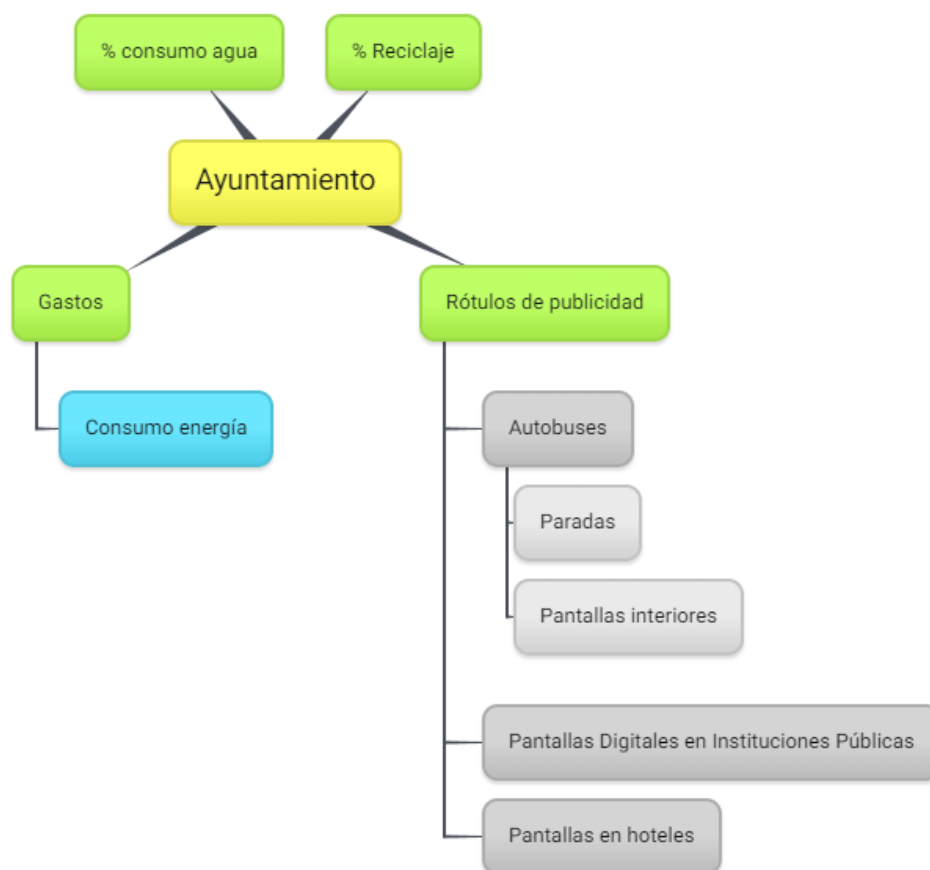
% consumo agua

% Reciclaje

Ayuntamiento

Gastos

Consumo energía

Rótulos de publicidad

Autobuses

Paradas

Pantallas interiores

Pantallas Digitales en Instituciones Públicas

Pantallas en hoteles